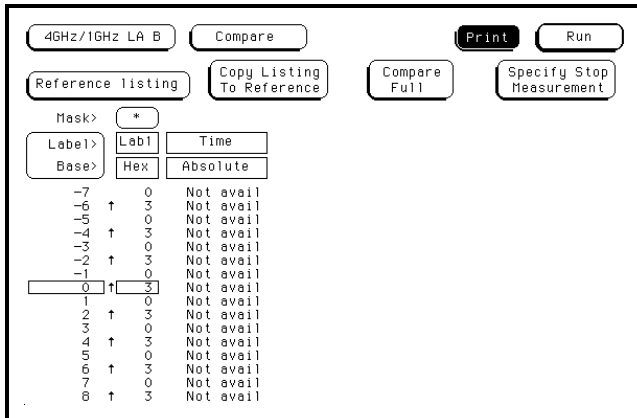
4GHz/1GHz LA B
Compare
Print
Run

Reference listing
Copy Listing To Reference
Compare Full
Specify Stop Measurement

Mask> *
Label> Lab1 Time
Base> Hex Absolute

| | | | |
|---|---|---|---|
| -7 | | 0 | Not avail |
| -6 | ↑ | 3 | Not avail |
| -5 | | 0 | Not avail |
| -4 | ↑ | 3 | Not avail |
| -3 | | 0 | Not avail |
| -2 | ↑ | 3 | Not avail |
| -1 | | 0 | Not avail |
| 0 | ↑ | 3 | Not avail |
| 1 | | 0 | Not avail |
| 2 | ↑ | 3 | Not avail |
| 3 | | 0 | Not avail |
| 4 | ↑ | 3 | Not avail |
| 5 | | 0 | Not avail |
| 6 | ↑ | 3 | Not avail |
| 7 | | 0 | Not avail |
| 8 | ↑ | 3 | Not avail |